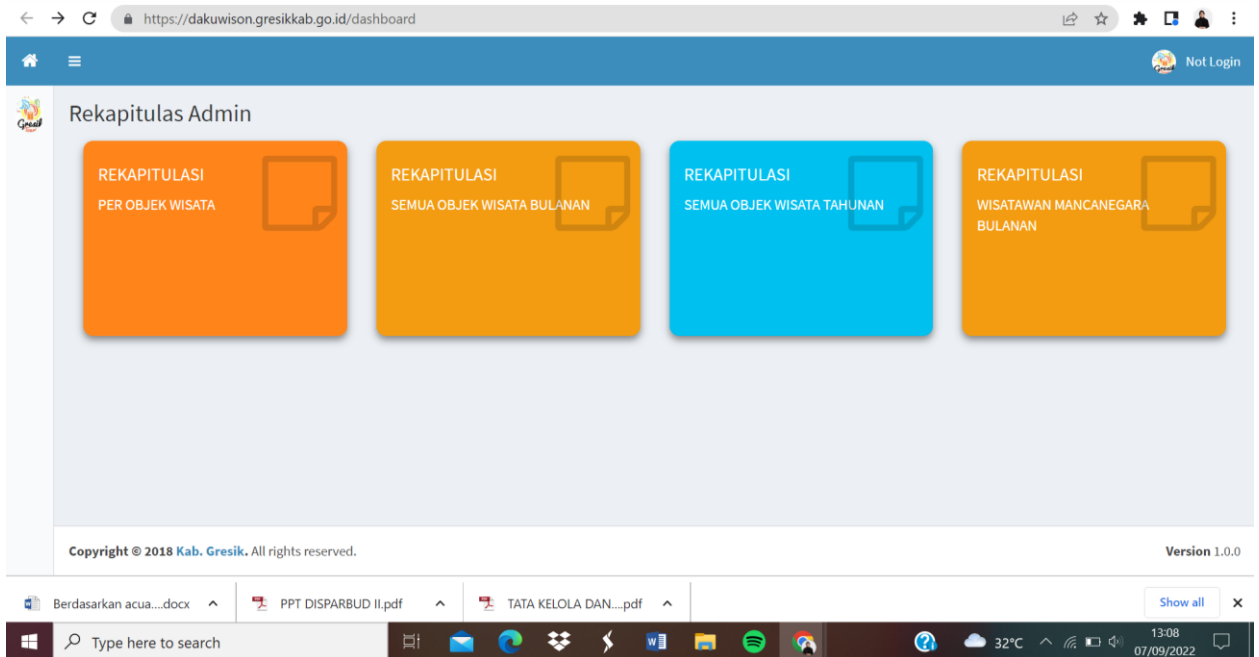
https://dakuwison.gresikkab.go.id/dashboard

Not Login

Gresik

Rekapitulas Admin

REKAPITULASI
PER OBJEK WISATA

REKAPITULASI
SEMUA OBJEK WISATA BULANAN

REKAPITULASI
SEMUA OBJEK WISATA TAHUNAN

REKAPITULASI
WISATAWAN MANCANEGARA BULANAN

Copyright © 2018 Kab. Gresik. All rights reserved.

Version 1.0.0

Berdasarkan acua....docx

PPT DISPARBUD II.pdf

TATA KELOLA DAN....pdf

Show all

Type here to search

32°C

13:08
07/09/2022